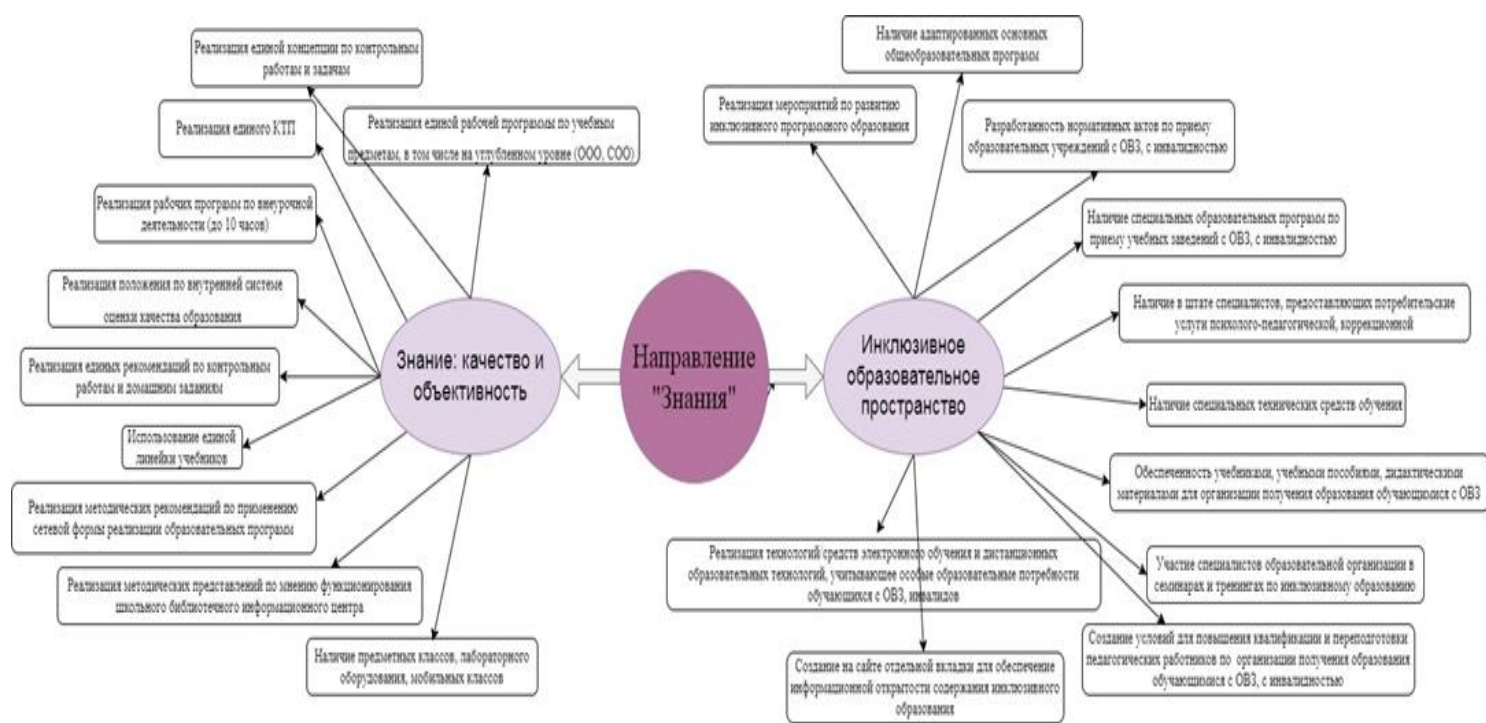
Направление "Знания"

Знание: качество и объективность

Реализация единой концепции по контрольным работам и задачам

Реализация единого КТП

Реализация единой рабочей программы по учебным предметам, в том числе на углубленном уровне (ООО, СОО)

Реализация рабочих программ по внеурочной деятельности (до 10 часов)

Реализация положения по внутренней системе оценки качества образования

Реализация единых рекомендаций по контрольным работам и домашним заданиям

Использование единой линейки учебников

Реализация методических рекомендаций по применению сетевой формы реализации образовательных программ

Реализация методических представлений по мнению функционирования школьного библиотечного информационного центра

Наличие предметных классов, лабораторного оборудования, мобильных классов

Инклюзивное образовательное пространство

Наличие адаптированных основных общеобразовательных программ

Реализация мероприятий по развитию инклюзивного программного образования

Разработанность нормативных актов по приему образовательных учреждений с ОВЗ, с инвалидностью

Наличие специальных образовательных программ по приему учебных заведений с ОВЗ, с инвалидностью

Наличие в штате специалистов, предоставляющих потребительские услуги психолого-педагогической, коррекционной

Наличие специальных технических средств обучения

Обеспеченность учебниками, учебными пособиями, дидактическими материалами для организации получения образования обучающимися с ОВЗ

Реализация технологий средств электронного обучения и дистанционных образовательных технологий, учитывающее особые образовательные потребности обучающихся с ОВЗ, инвалидов

Участие специалистов образовательной организации в семинарах и тренингах по инклюзивному образованию

Создание на сайте отдельной вкладки для обеспечение информационной открытости содержания инклюзивного образования

Создание условий для повышения квалификации и переподготовки педагогических работников по организации получения образования обучающимися с ОВЗ, с инвалидностью